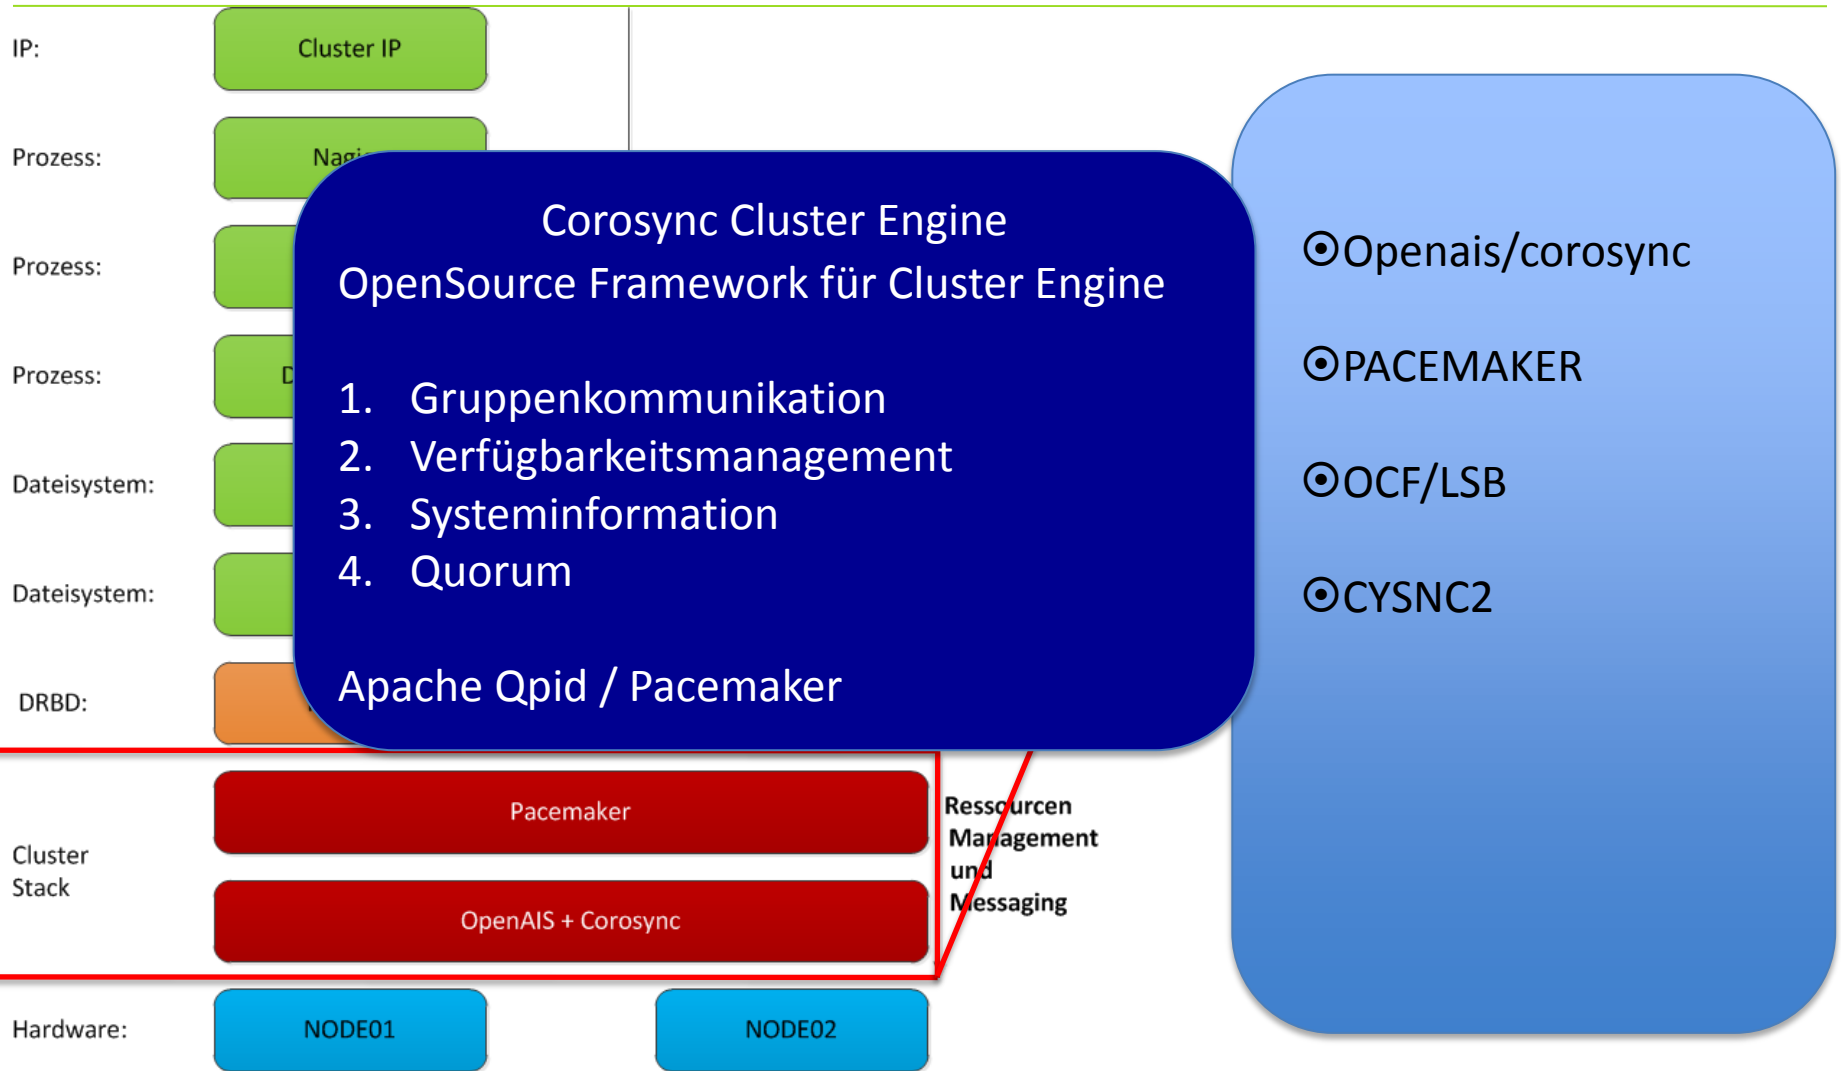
IP:

Cluster IP

Prozess:

Nagi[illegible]

Prozess:

Prozess:

D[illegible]

Dateisystem:

Dateisystem:

DRBD:

Corosync Cluster Engine

OpenSource Framework für Cluster Engine

1. Gruppenkommunikation
2. Verfügbarkeitsmanagement
3. Systeminformation
4. Quorum

Apache Qpid / Pacemaker

⊙Openais/corosync

⊙PACEMAKER

⊙OCF/LSB

⊙CYSNC2

Cluster Stack

Pacemaker

OpenAIS + Corosync

Ressourcen Management und Messaging

Hardware:

NODE01

NODE02